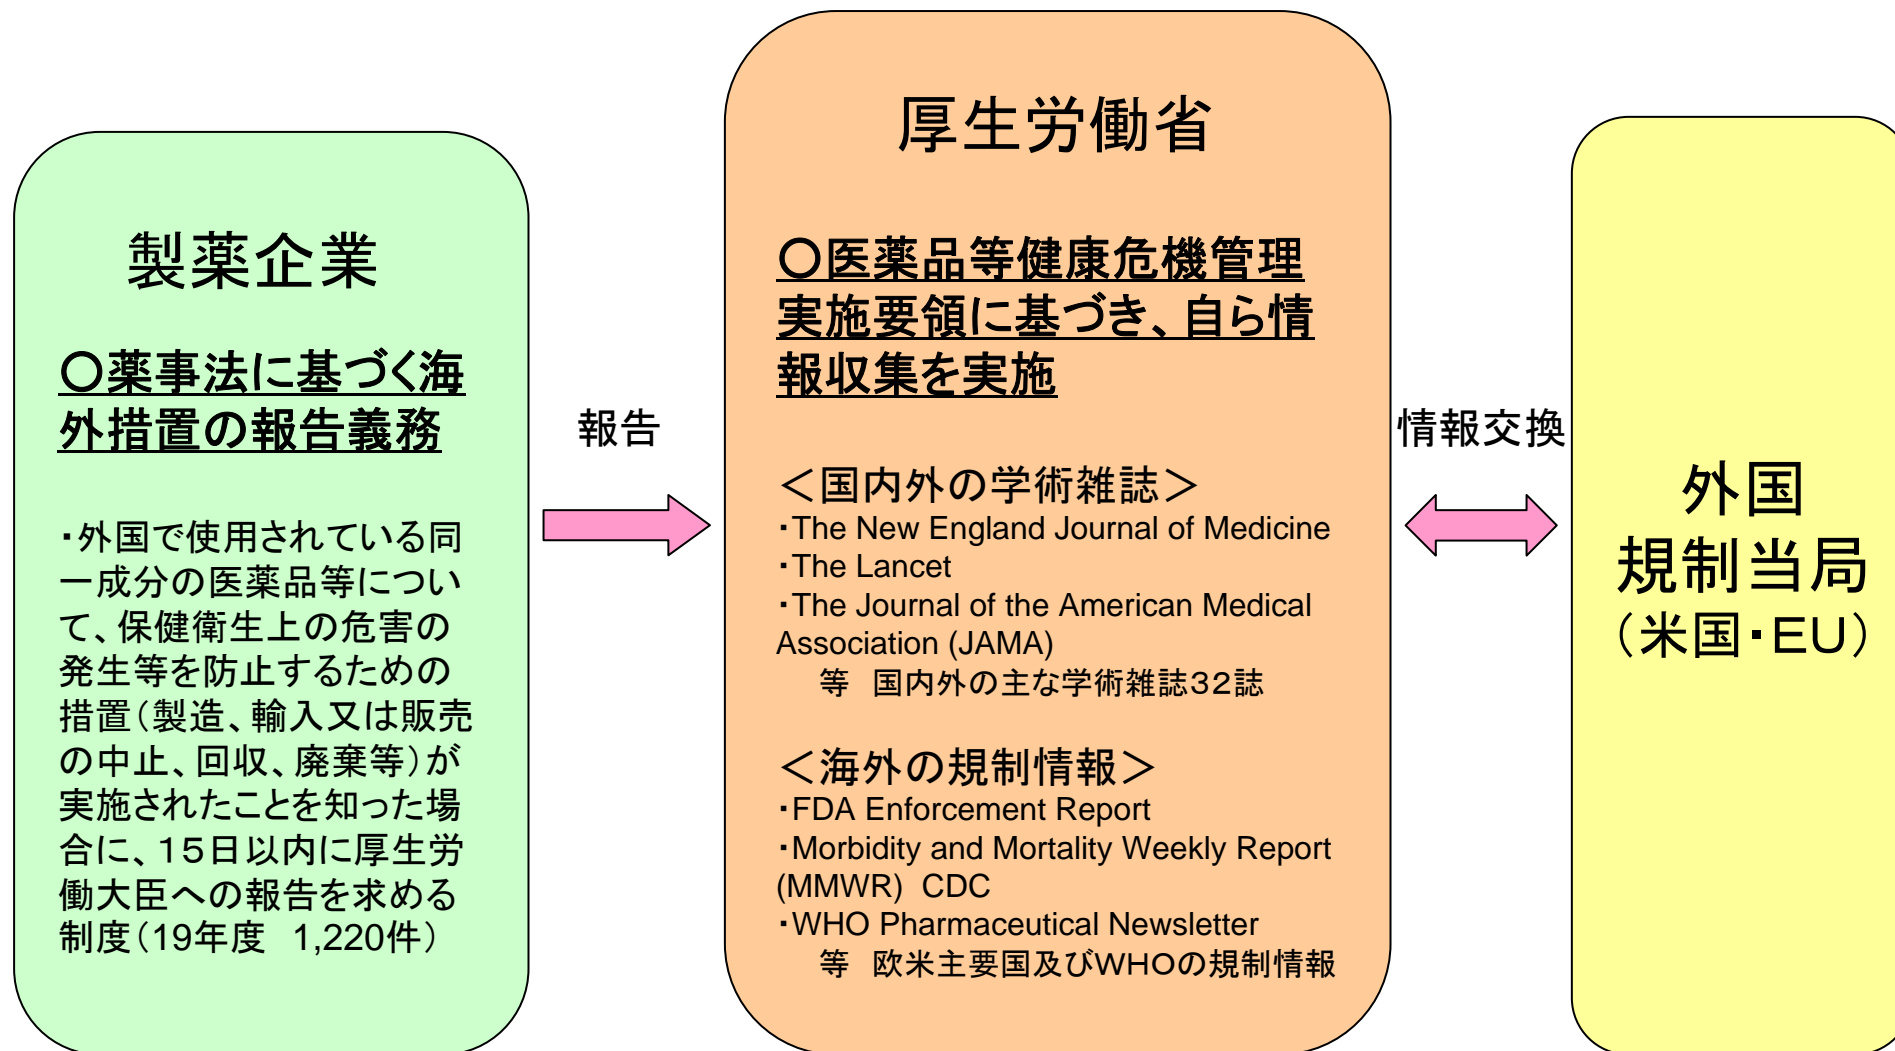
製薬企業

○薬事法に基づく海外措置の報告義務

・外国で使用されている同一成分の医薬品等について、保健衛生上の危害の発生等を防止するための措置（製造、輸入又は販売の中止、回収、廃棄等）が実施されたことを知った場合に、15日以内に厚生労働大臣への報告を求める制度（19年度　1,220件）

報告

厚生労働省

○医薬品等健康危機管理実施要領に基づき、自ら情報収集を実施

＜国内外の学術雑誌＞
・The New England Journal of Medicine
・The Lancet
・The Journal of the American Medical Association (JAMA)
　等　国内外の主な学術雑誌32誌

＜海外の規制情報＞
・FDA Enforcement Report
・Morbidity and Mortality Weekly Report (MMWR) CDC
・WHO Pharmaceutical Newsletter
　等　欧米主要国及びWHOの規制情報

情報交換

外国
規制当局
（米国・EU）